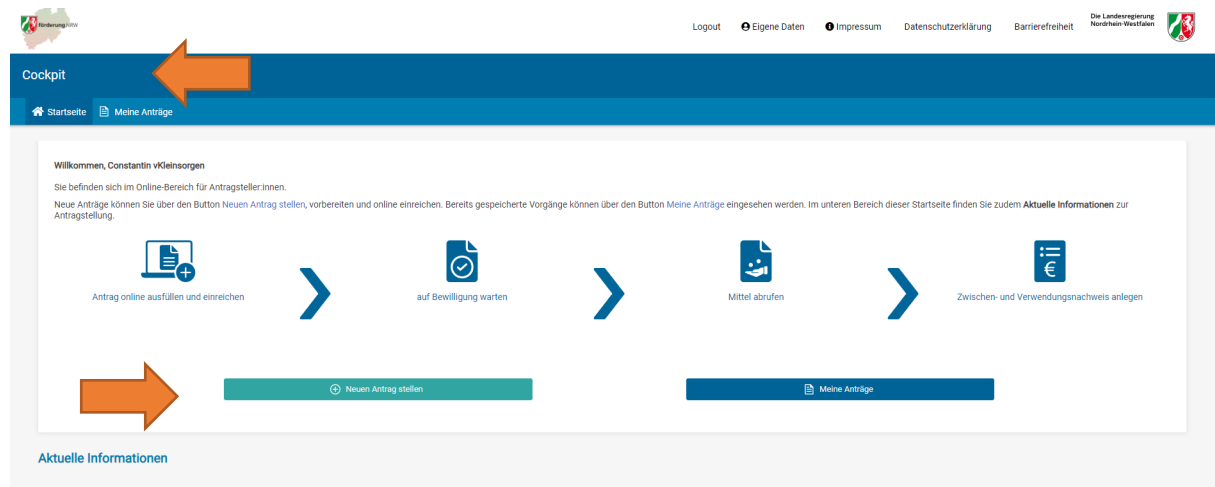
förderung.NRW

Logout Eigene Daten Impressum Datenschutzerklärung Barrierefreiheit Die Landesregierung Nordrhein-Westfalen

Cockpit

Startseite Meine Anträge

Willkommen, Constantin vKleinsorgen

Sie befinden sich im Online-Bereich für Antragsteller:innen.

Neue Anträge können Sie über den Button Neuen Antrag stellen, vorbereiten und online einreichen. Bereits gespeicherte Vorgänge können über den Button Meine Anträge eingesehen werden. Im unteren Bereich dieser Startseite finden Sie zudem Aktuelle Informationen zur Antragstellung.

Antrag online ausfüllen und einreichen

auf Bewilligung warten

Mittel abrufen

Zwischen- und Verwendungsnachweis anlegen

Neuen Antrag stellen

Meine Anträge

Aktuelle Informationen